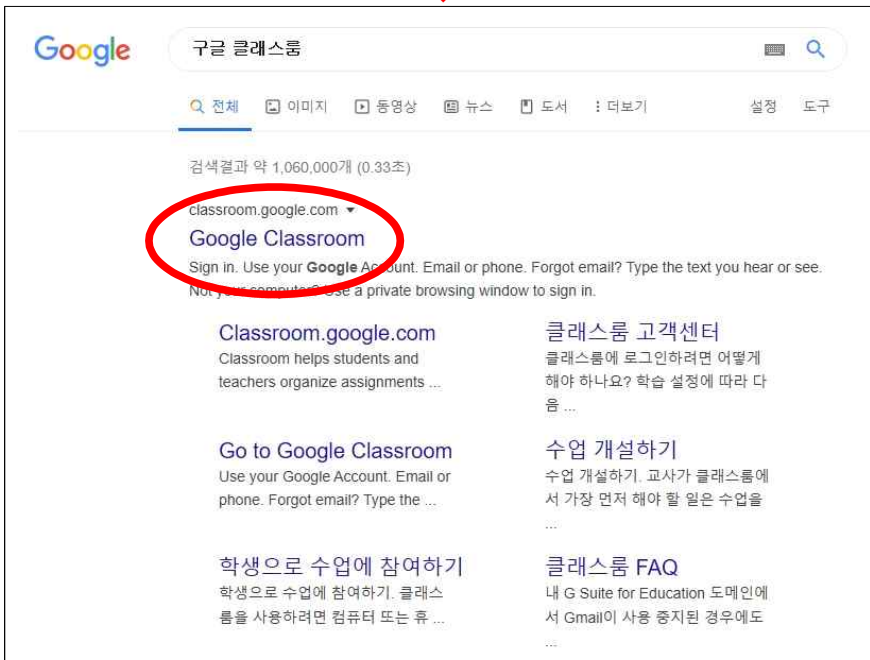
Google

구글 클래스룸

전체 이미지 동영상 뉴스 도서 더보기 설정 도구

검색결과 약 1,060,000개 (0.33초)

classroom.google.com

Google Classroom

Sign in. Use your Google Acc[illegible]unt. Email or phone. Forgot email? Type the text you hear or see. No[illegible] your computer? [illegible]se a private browsing window to sign in.

Classroom.google.com
Classroom helps students and teachers organize assignments ...

클래스룸 고객센터
클래스룸에 로그인하려면 어떻게 해야 하나요? 학습 설정에 따라 다음 ...

Go to Google Classroom
Use your Google Account. Email or phone. Forgot email? Type the ...

수업 개설하기
수업 개설하기. 교사가 클래스룸에서 가장 먼저 해야 할 일은 수업을 ...

학생으로 수업에 참여하기
학생으로 수업에 참여하기. 클래스룸을 사용하려면 컴퓨터 또는 휴 ...

클래스룸 FAQ
내 G Suite for Education 도메인에서 Gmail이 사용 중지된 경우에도 ...